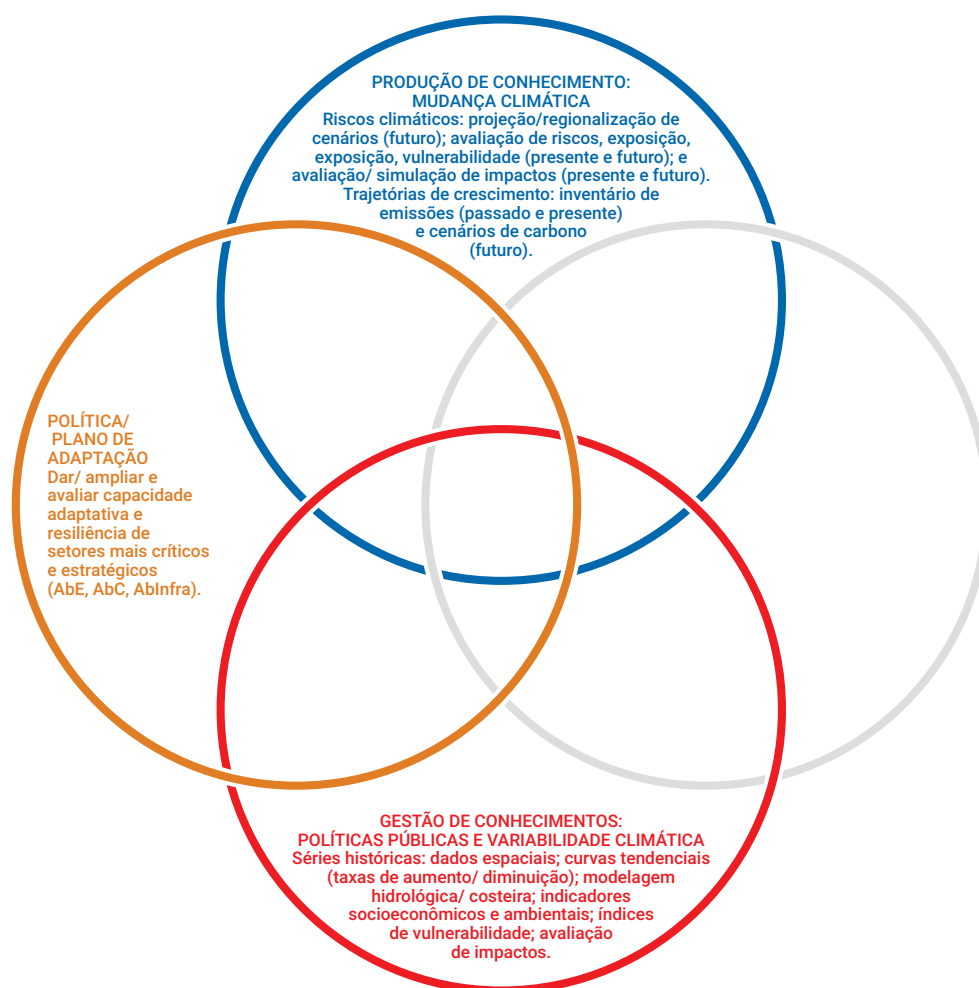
PRODUÇÃO DE CONHECIMENTO:
MUDANÇA CLIMÁTICA
Riscos climáticos: projeção/regionalização de cenários (futuro); avaliação de riscos, exposição, exposição, vulnerabilidade (presente e futuro); e avaliação/ simulação de impactos (presente e futuro).
Trajetórias de crescimento: inventário de emissões (passado e presente) e cenários de carbono (futuro).

POLÍTICA/ PLANO DE ADAPTAÇÃO
Dar/ ampliar e avaliar capacidade adaptativa e resiliência de setores mais críticos e estratégicos (AbE, AbC, AbInfra).

GESTÃO DE CONHECIMENTOS:
POLÍTICAS PÚBLICAS E VARIABILIDADE CLIMÁTICA
Séries históricas: dados espaciais; curvas tendenciais (taxas de aumento/ diminuição); modelagem hidrológica/ costeira; indicadores socioeconômicos e ambientais; índices de vulnerabilidade; avaliação de impactos.